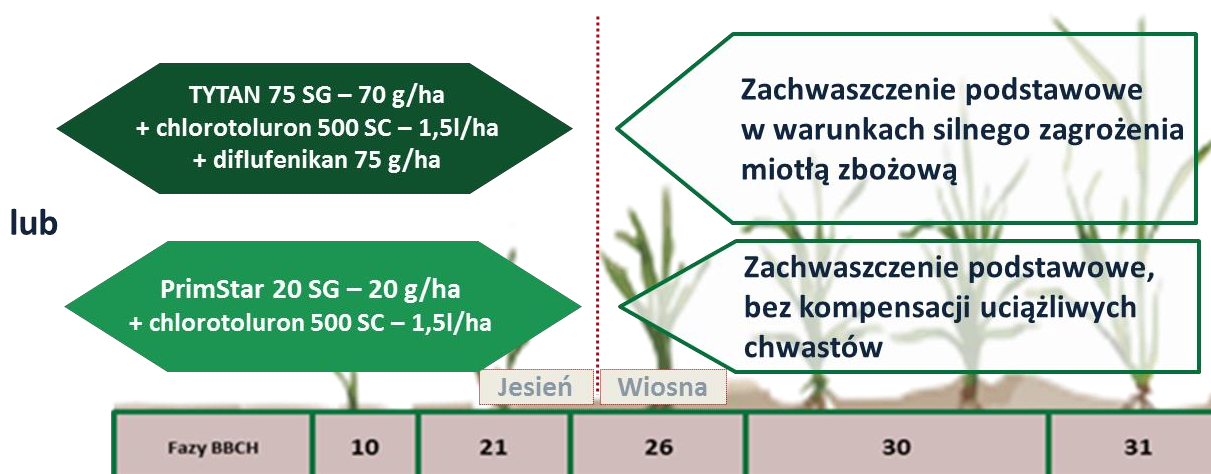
TYTAN 75 SG – 70 g/ha
+ chlorotoluron 500 SC – 1,5l/ha
+ diflufenikan 75 g/ha

Zachwaszczenie podstawowe w warunkach silnego zagrożenia miotłą zbożową

lub

PrimStar 20 SG – 20 g/ha
+ chlorotoluron 500 SC – 1,5l/ha

Zachwaszczenie podstawowe, bez kompensacji uciążliwych chwastów

Jesień | Wiosna

| Fazy BBCH | 10 | 21 | 26 | 30 | 31 |
|---|---|---|---|---|---|